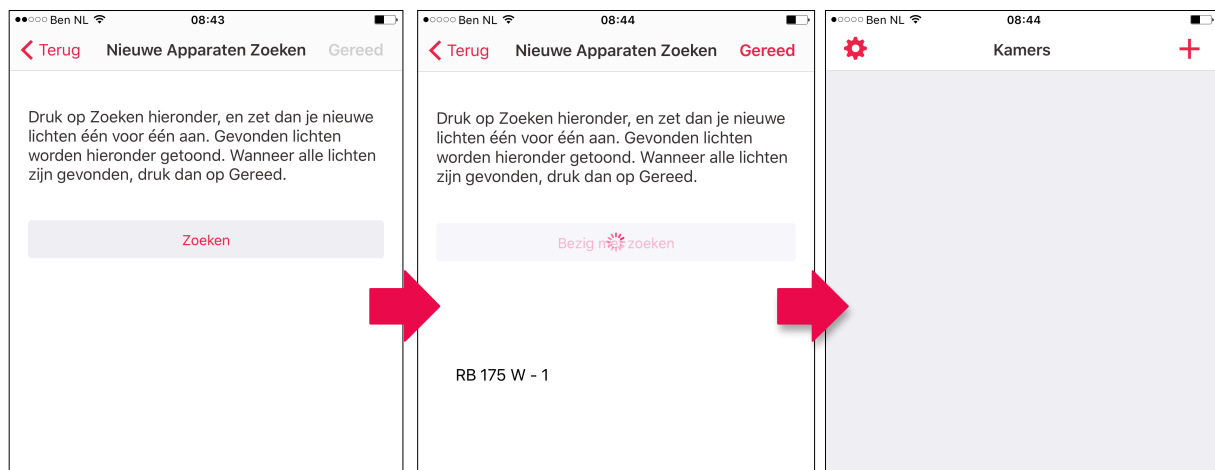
●●○○○ Ben NL 08:43

Terug Nieuwe Apparaten Zoeken Gereed

Druk op Zoeken hieronder, en zet dan je nieuwe lichten één voor één aan. Gevonden lichten worden hieronder getoond. Wanneer alle lichten zijn gevonden, druk dan op Gereed.

Zoeken

●●○○○ Ben NL 08:44

Terug Nieuwe Apparaten Zoeken Gereed

Druk op Zoeken hieronder, en zet dan je nieuwe lichten één voor één aan. Gevonden lichten worden hieronder getoond. Wanneer alle lichten zijn gevonden, druk dan op Gereed.

Bezig m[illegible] zoeken

RB 175 W - 1

●●○○○ Ben NL 08:44

Kamers +